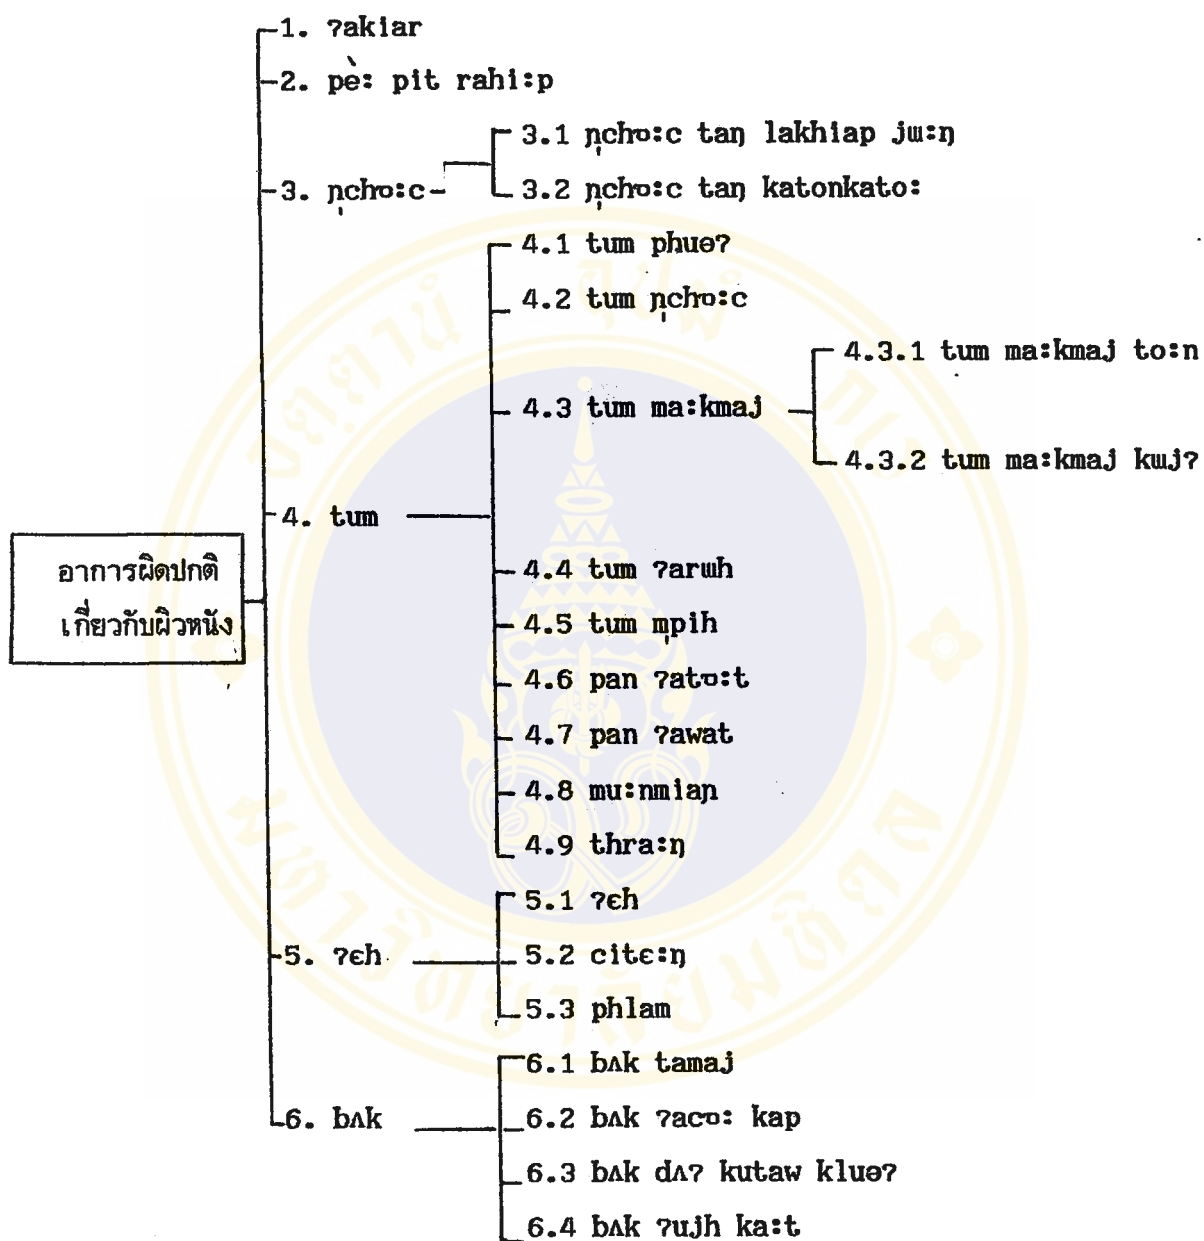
อาการผิดปกติเกี่ยวกับผิวหนัง

1. ʔaklar

2. pè: pit rahi:p

3. n̩chɒ:c

3.1 n̩chɒ:c taŋ lakhiap jɯ:ŋ

3.2 n̩chɒ:c taŋ katonkato:

4. tum

4.1 tum phuəʔ

4.2 tum n̩chɒ:c

4.3 tum ma:kmaj

4.3.1 tum ma:kmaj to:n

4.3.2 tum ma:kmaj kɯjʔ

4.4 tum ʔarɯh

4.5 tum m̩pih

4.6 pan ʔatɒ:t

4.7 pan ʔawat

4.8 mu:nmiaŋ

4.9 thra:ŋ

5. ʔɛh

5.1 ʔɛh

5.2 citɛ:ŋ

5.3 phlam

6. bʌk

6.1 bʌk tamaj

6.2 bʌk ʔacɒ: kap

6.3 bʌk dʌʔ kutaw kluəʔ

6.4 bʌk ʔujh ka:t